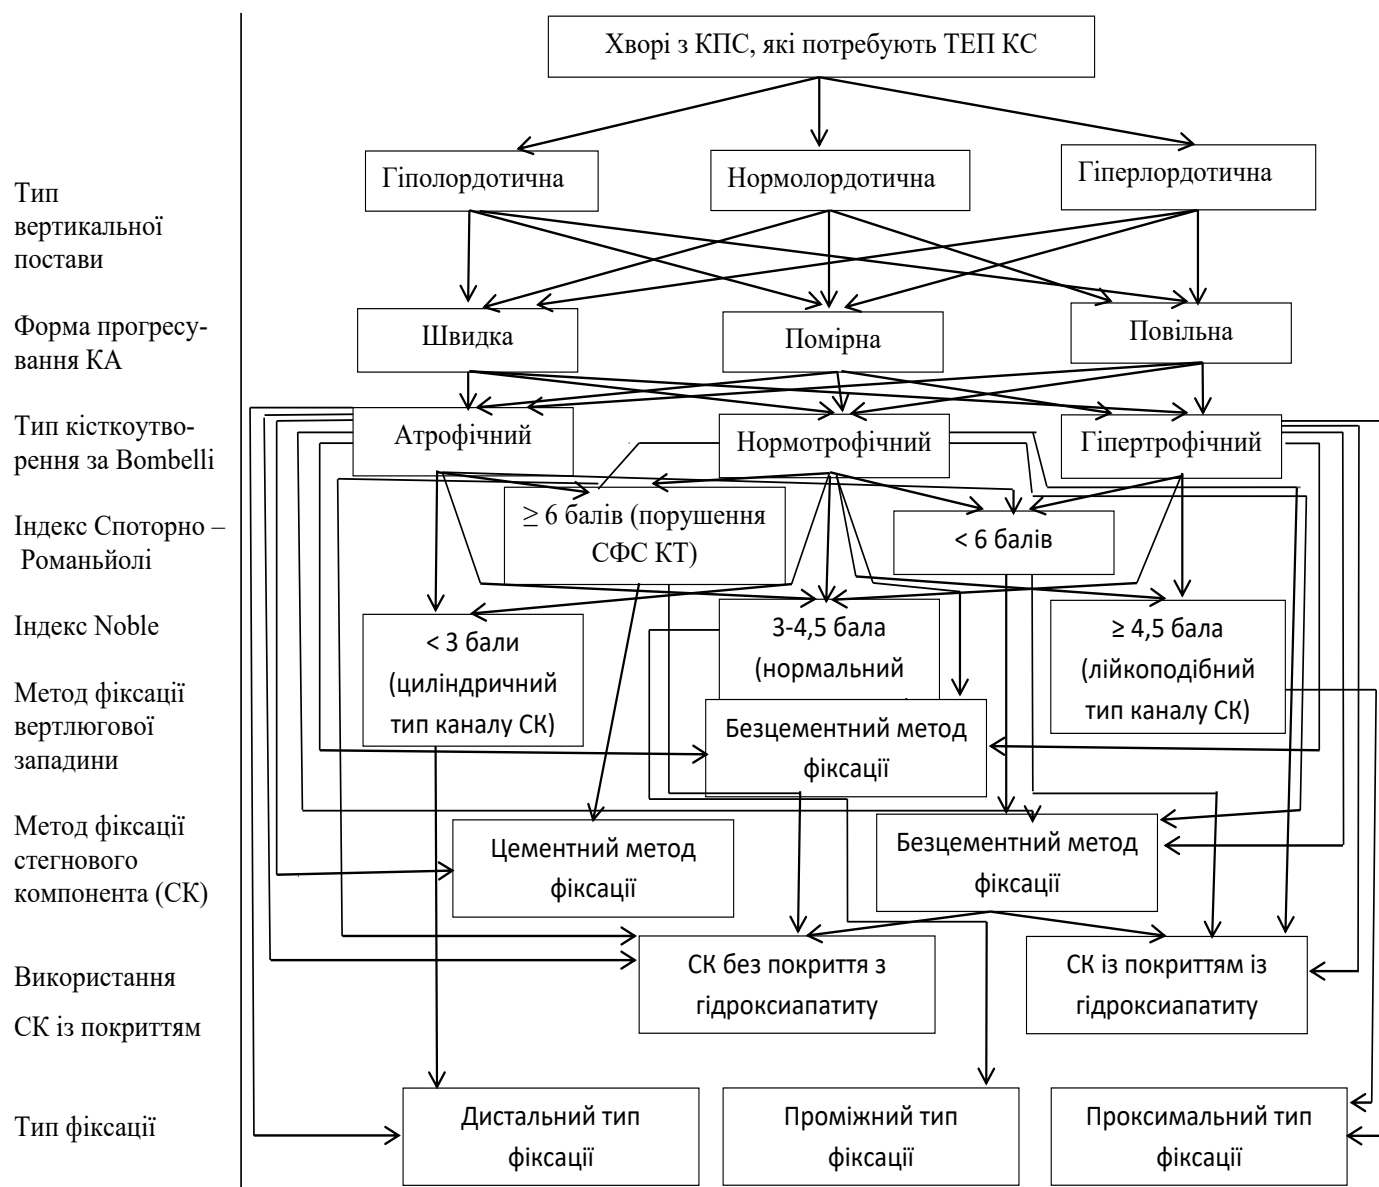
Тип вертикальної постави

Форма прогресування КА

Тип кісткоутворення за Bombelli

Індекс Споторно – Романьйолі

Індекс Noble

Метод фіксації вертлюгової западини

Метод фіксації стегнового компонента (СК)

Використання

СК із покриттям

Тип фіксації

Хворі з КПС, які потребують ТЕП КС

Гіполордотична

Нормолордотична

Гіперлордотична

Швидка

Помірна

Повільна

Атрофічний

Нормотрофічний

Гіпертрофічний

≥ 6 балів (порушення СФС КТ)

< 6 балів

< 3 бали (циліндричний тип каналу СК)

3-4,5 бала (нормальний

≥ 4,5 бала (лійкоподібний тип каналу СК)

Безцементний метод фіксації

Цементний метод фіксації

Безцементний метод фіксації

СК без покриття з гідроксиапатиту

СК із покриттям із гідроксиапатиту

Дистальний тип фіксації

Проміжний тип фіксації

Проксимальний тип фіксації